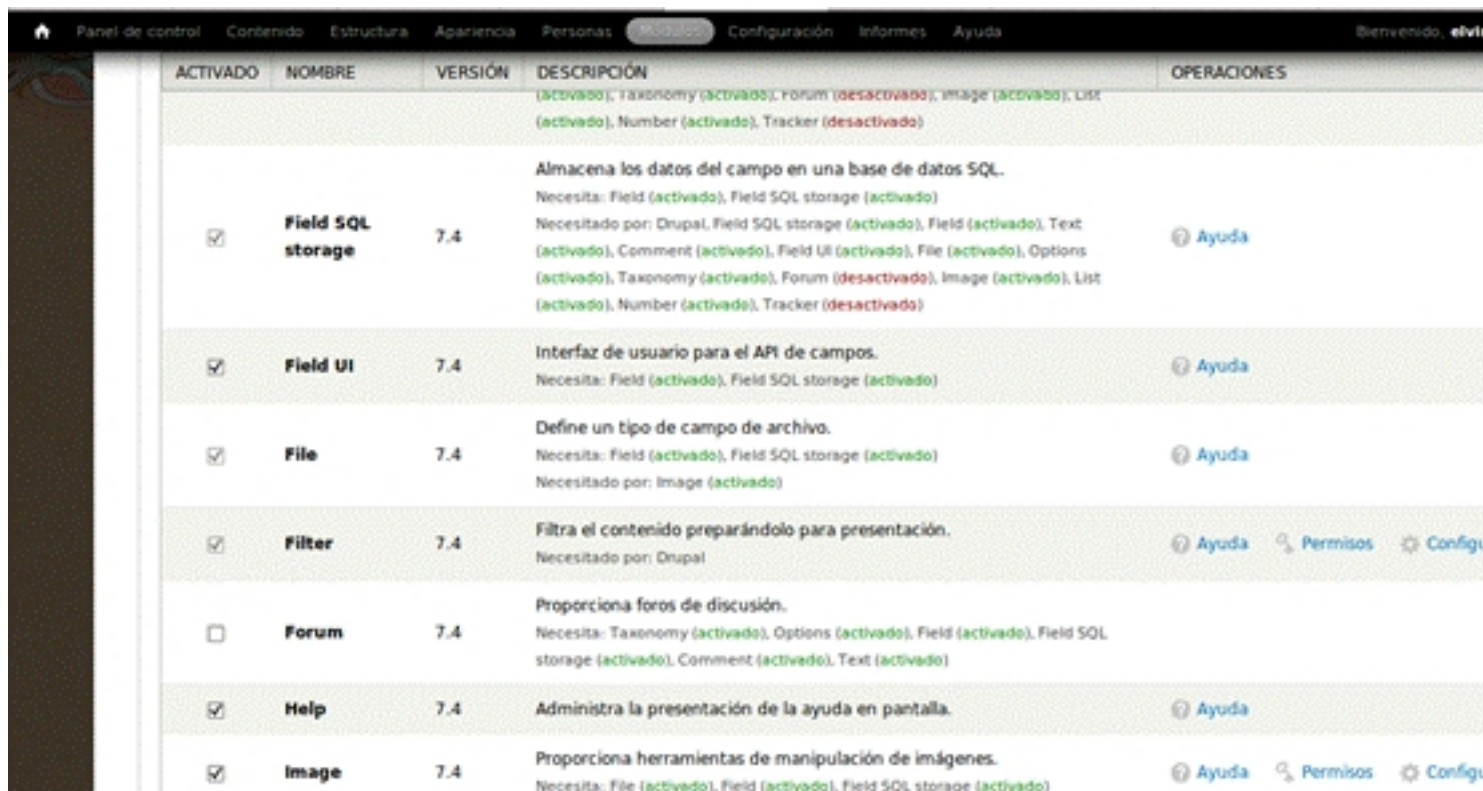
Panel de control Contenido Estructura Apariencia Personas Módulos Configuración Informes Ayuda Bienvenido, elvi

| ACTIVADO | NOMBRE | VERSIÓN | DESCRIPCIÓN | OPERACIONES |
|---|---|---|---|---|
| | | | (activado), Taxonomy (activado), Forum (desactivado), Image (activado), List (activado), Number (activado), Tracker (desactivado) | |
| ☑ | Field SQL storage | 7.4 | Almacena los datos del campo en una base de datos SQL. Necesita: Field (activado), Field SQL storage (activado) Necesitado por: Drupal, Field SQL storage (activado), Field (activado), Text (activado), Comment (activado), Field UI (activado), File (activado), Options (activado), Taxonomy (activado), Forum (desactivado), Image (activado), List (activado), Number (activado), Tracker (desactivado) | Ayuda |
| ☑ | Field UI | 7.4 | Interfaz de usuario para el API de campos. Necesita: Field (activado), Field SQL storage (activado) | Ayuda |
| ☑ | File | 7.4 | Define un tipo de campo de archivo. Necesita: Field (activado), Field SQL storage (activado) Necesitado por: Image (activado) | Ayuda |
| ☑ | Filter | 7.4 | Filtra el contenido preparándolo para presentación. Necesitado por: Drupal | Ayuda Permisos Configu |
| ☐ | Forum | 7.4 | Proporciona foros de discusión. Necesita: Taxonomy (activado), Options (activado), Field (activado), Field SQL storage (activado), Comment (activado), Text (activado) | |
| ☑ | Help | 7.4 | Administra la presentación de la ayuda en pantalla. | Ayuda |
| ☑ | Image | 7.4 | Proporciona herramientas de manipulación de imágenes. Necesita: File (activado), Field (activado), Field SQL storage (activado) | Ayuda Permisos Configu |